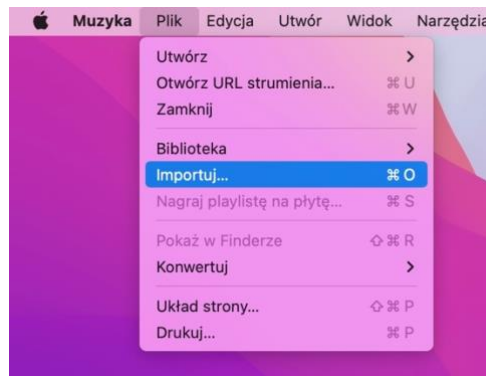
Muzyka Plik Edycja Utwór Widok Narzędzia

Utwórz >
Otwórz URL strumienia... ⌘U
Zamknij ⌘W

Biblioteka >
Importuj... ⌘O
Nagraj playlistę na płytę... ⌘S

Pokaż w Finderze ⇧⌘R
Konwertuj >

Układ strony... ⇧⌘P
Drukuj... ⌘P